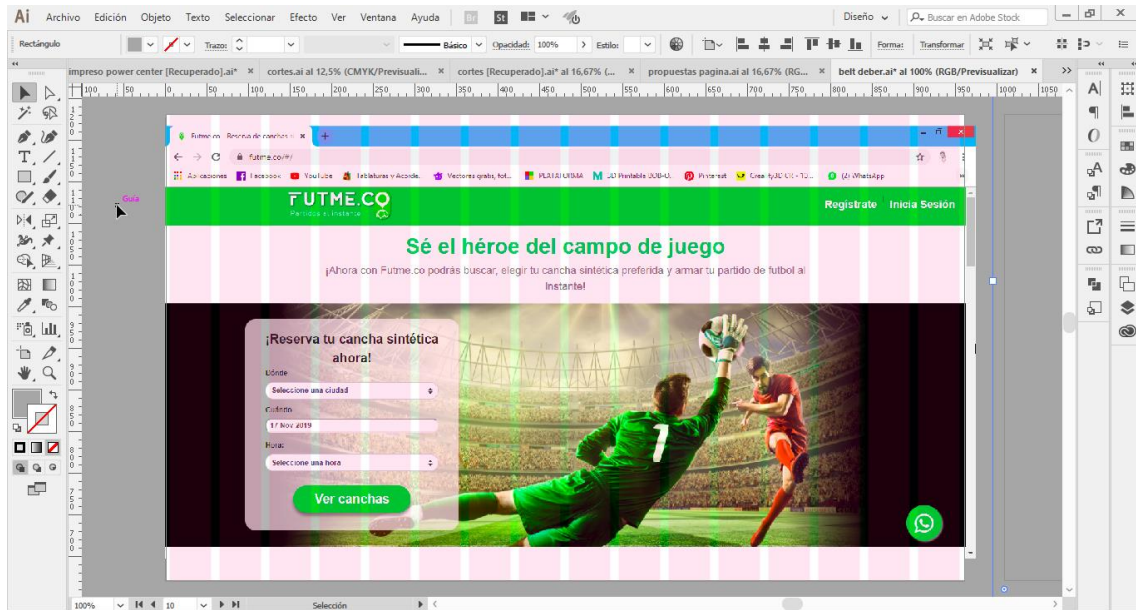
Ai Archivo Edición Objeto Texto Seleccionar Efecto Ver Ventana Ayuda

Diseño Buscar en Adobe Stock

Rectángulo

Trazo: Básico Opacidad: 100% Estilo: Forma: Transformar

impreso power center [Recuperado].ai* × cortes.ai al 12,5% (CMYK/Previsuali... × cortes [Recuperado].ai* al 16,67% (... × propuestas pagina.ai al 16,67% (RG... × belt deber.ai* al 100% (RGB/Previsualizar) ×

Guía

Futme.co - Reserva de canchas

futme.co/#/

Aplicaciones Facebook YouTube Tablaturas y Acorde... Vectores gratis, fot... PLATAFORMA 20 Printable 3000-D... Pinterest (2) WhatsApp

FUTME.CO
Partidos al instante

Registrate Inicia Sesión

Sé el héroe del campo de juego

¡Ahora con Futme.co podrás buscar, elegir tu cancha sintética preferida y armar tu partido de futbol al instante!

¡Reserva tu cancha sintética ahora!

Dónde
Seleccione una ciudad

Cuándo
17 Nov 2019

Hora
Seleccione una hora

Ver canchas

100% 10 Selección